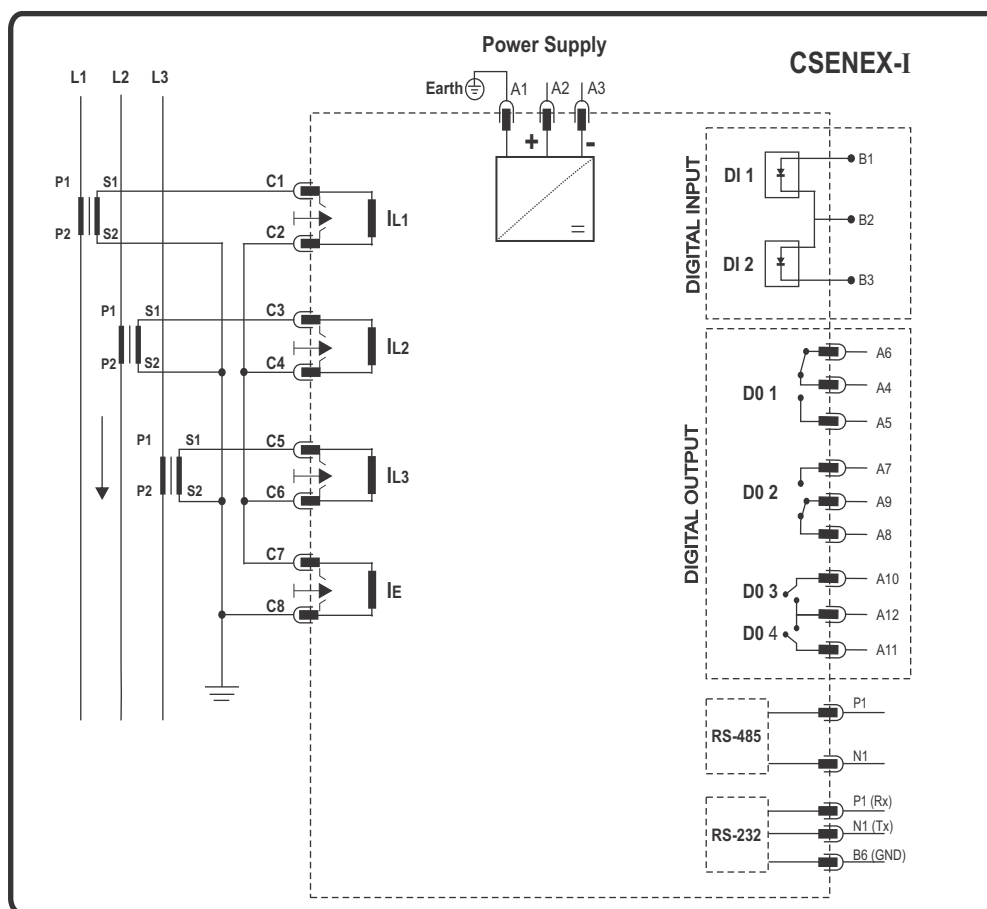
Power Supply

CSENEX-I

L1 L2 L3

Earth A1 A2 A3

+ -

P1 S1 C1
P2 S2 C2
$I_{L1}$

DI 1 B1
B2
DI 2 B3
DIGITAL INPUT

P1 S1 C3
P2 S2 C4
$I_{L2}$

A6
A4
D0 1
A5

P1 S1 C5
P2 S2 C6
$I_{L3}$

A7
D0 2
A9
A8

DIGITAL OUTPUT

C7
C8
$I_E$

D0 3 A10
A12
D0 4 A11

RS-485 P1
N1

RS-232 P1 (Rx)
N1 (Tx)
B6 (GND)